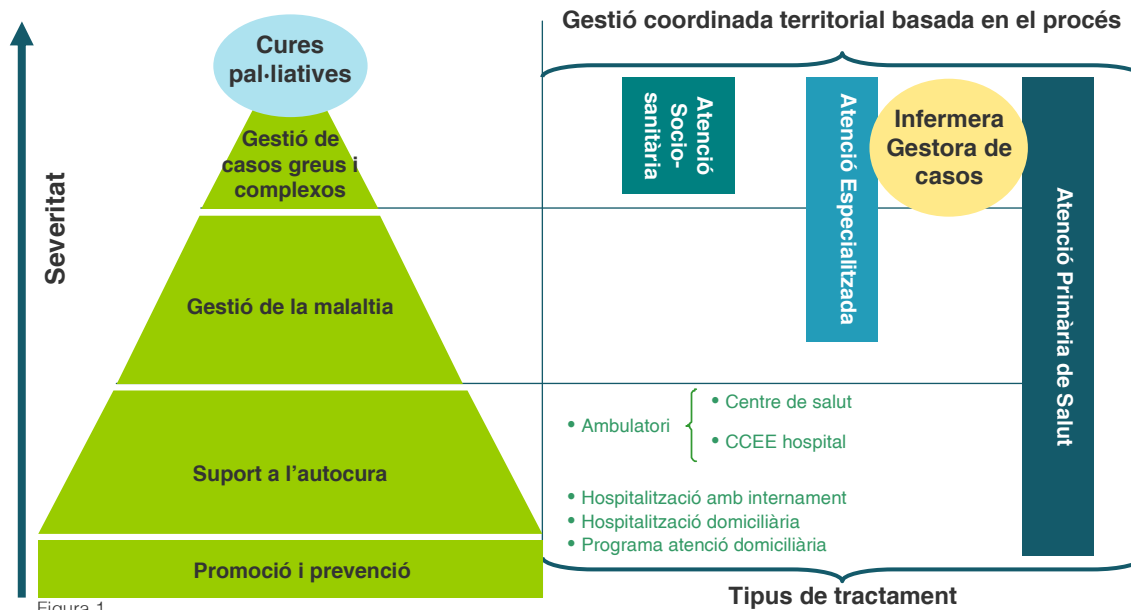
Severitat

Cures pal·liatives

Gestió de casos greus i complexos

Gestió de la malaltia

Suport a l'autocura

Promoció i prevenció

Gestió coordinada territorial basada en el procés

Atenció Socio-sanitària

Atenció Especialitzada

Infermera Gestora de casos

Atenció Primària de Salut

• Ambulatori
• Centre de salut
• CCEE hospital

• Hospitalització amb internament
• Hospitalització domiciliària
• Programa atenció domiciliària

Tipus de tractament

Figura 1